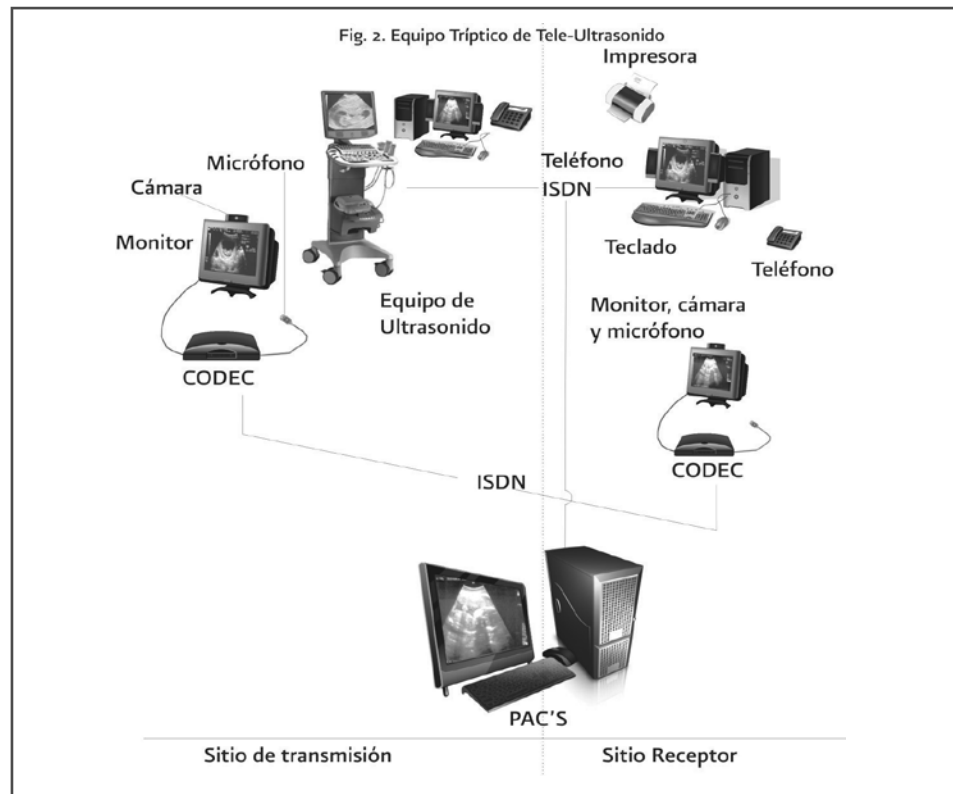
Fig. 2. Equipo Tríptico de Tele-Ultrasonido

Impresora

Micrófono

Cámara

Monitor

Teléfono

ISDN

Teclado

Teléfono

Equipo de Ultrasonido

Monitor, cámara y micrófono

CODEC

CODEC

ISDN

PAC'S

Sitio de transmisión

Sitio Receptor